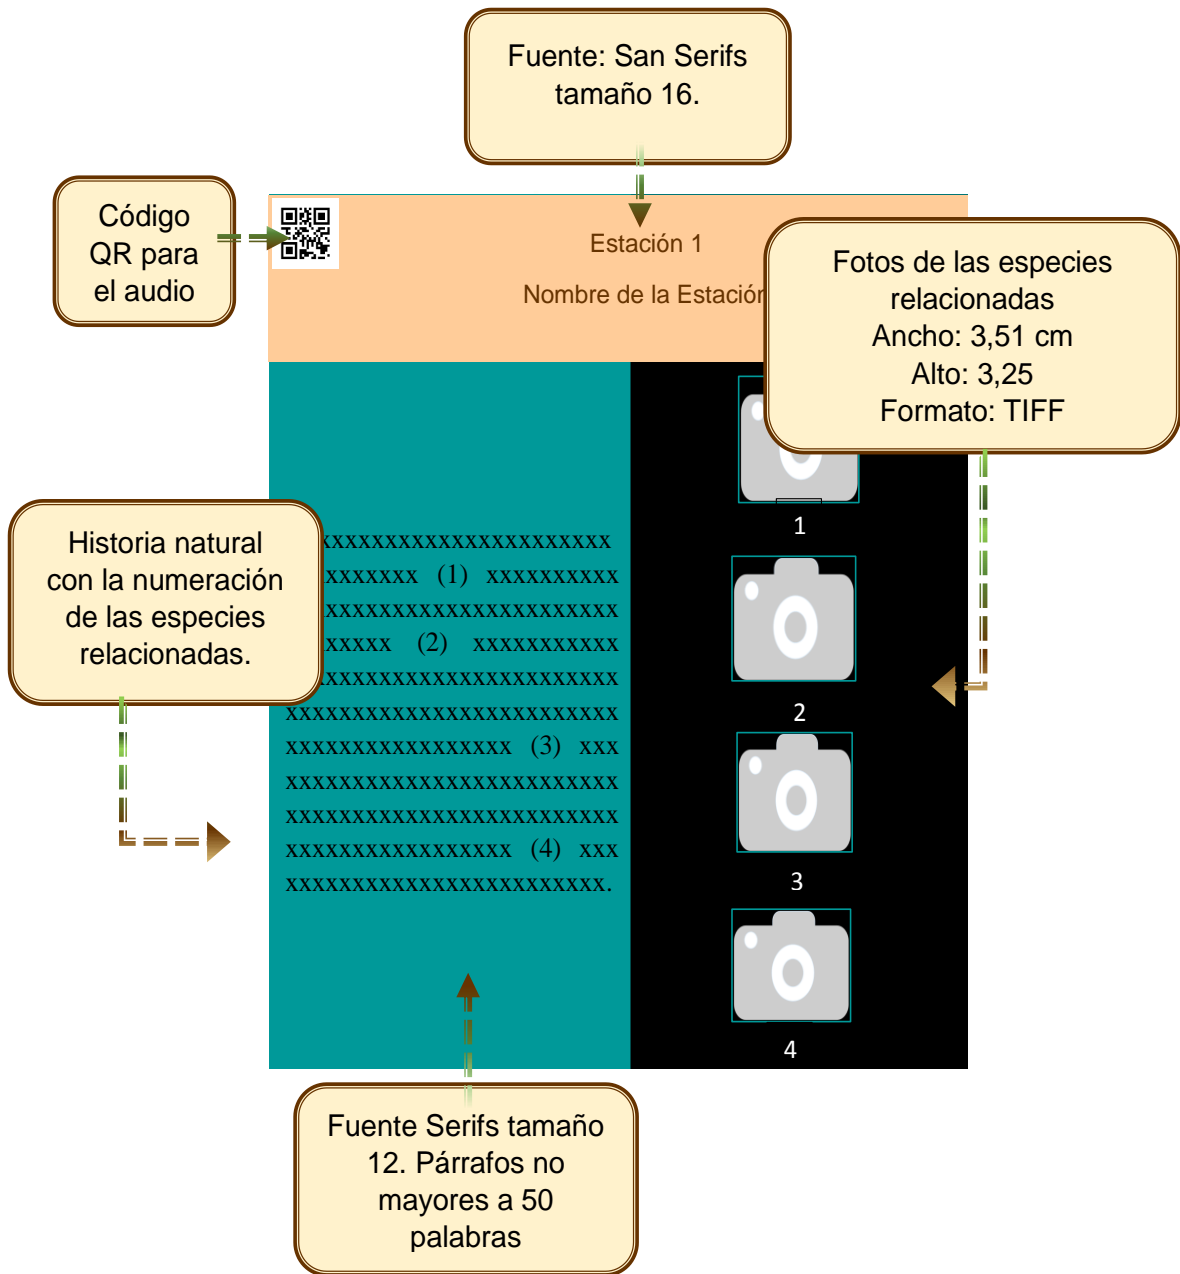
Fuente: San Serifs tamaño 16.

Código QR para el audio

Estación 1

Nombre de la Estación

Fotos de las especies relacionadas
Ancho: 3,51 cm
Alto: 3,25
Formato: TIFF

Historia natural con la numeración de las especies relacionadas.

xxxxxxxxxxxxxxxxxxxxxx xxxxxxx (1) xxxxxxxxxx xxxxxxxxxxxxxxxxxxxxxx xxxxx (2) xxxxxxxxxxx xxxxxxxxxxxxxxxxxxxxxx xxxxxxxxxxxxxxxxxxxxxxxxx xxxxxxxxxxxxxxxx (3) xxx xxxxxxxxxxxxxxxxxxxxxxxxx xxxxxxxxxxxxxxxxxxxxxxxxx xxxxxxxxxxxxxxxx (4) xxx xxxxxxxxxxxxxxxxxxxxxxxx.

1

2

3

4

Fuente Serifs tamaño 12. Párrafos no mayores a 50 palabras